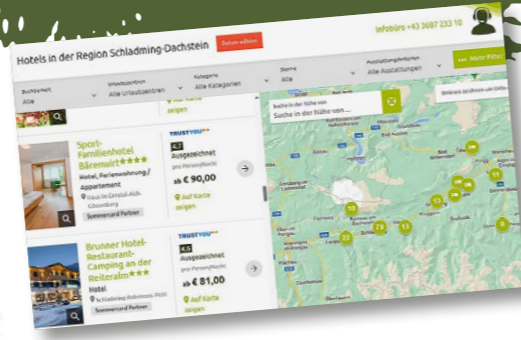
Infobüro +43 3687 233 10

Hotels in der Region Schladming-Dachstein

Daten wählen

Buchbarkeit
Alle

Urlaubszentren
Alle Urlaubszentren

Kategorie
Alle Kategorien

Sterne
Alle

Ausstattungsmerkmale
Alle Ausstattungen

Mehr Filter

Auf Karte zeigen

Suche in der Nähe von
Suche in der Nähe von ...

Sport-Familienhotel Bärenwirt★★★★
Hotel, Ferienwohnung / Appartement
Haus im Ennstal-Aich-Gössenberg
Sommercard Partner

TRUSTYOU
4.7
Ausgezeichnet
pro Person/Nacht
ab € 90,00
Auf Karte zeigen

Brunner Hotel-Restaurant-Camping an der Reiteralm★★★
Hotel
Schladming-Rohrmoos-Pichl
Sommercard Partner

TRUSTYOU
4.6
Ausgezeichnet
pro Person/Nacht
ab € 81,00
Auf Karte zeigen

10
22
13
11
11
8